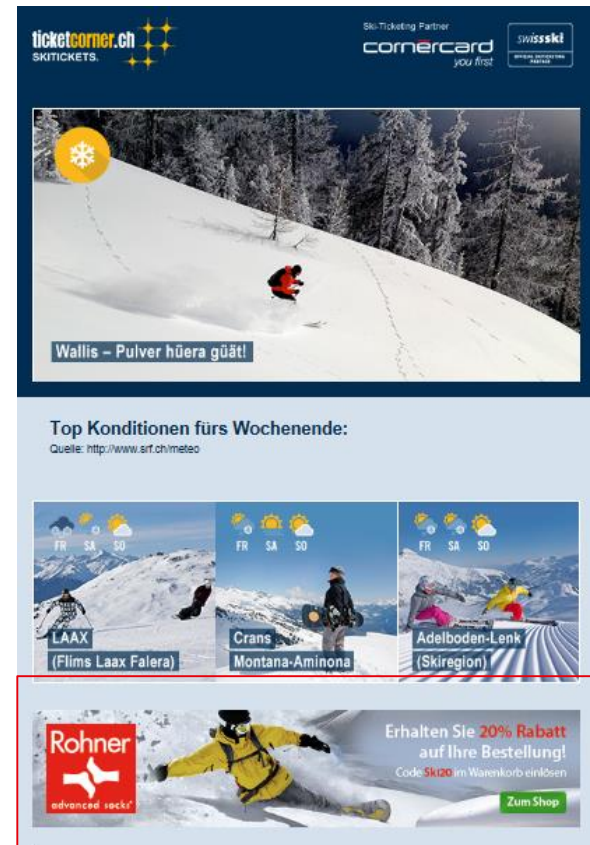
ticketcorner.ch
SKITICKETS.

Ski-Ticketing Partner
cornercard
you first

swissski
OFFICIAL SKITICKETING PARTNER

Wallis – Pulver hüera guät!

Top Konditionen fürs Wochenende:
Quelle: http://www.srf.ch/meteo

FR SA SO
LAAX
(Flims Laax Falera)

FR SA SO
Crans
Montana-Aminona

FR SA SO
Adelboden-Lenk
(Skiregion)

Rohner
advanced socks

Erhalten Sie 20% Rabatt auf Ihre Bestellung!
Code Ski20 im Warenkorb einlösen

Zum Shop